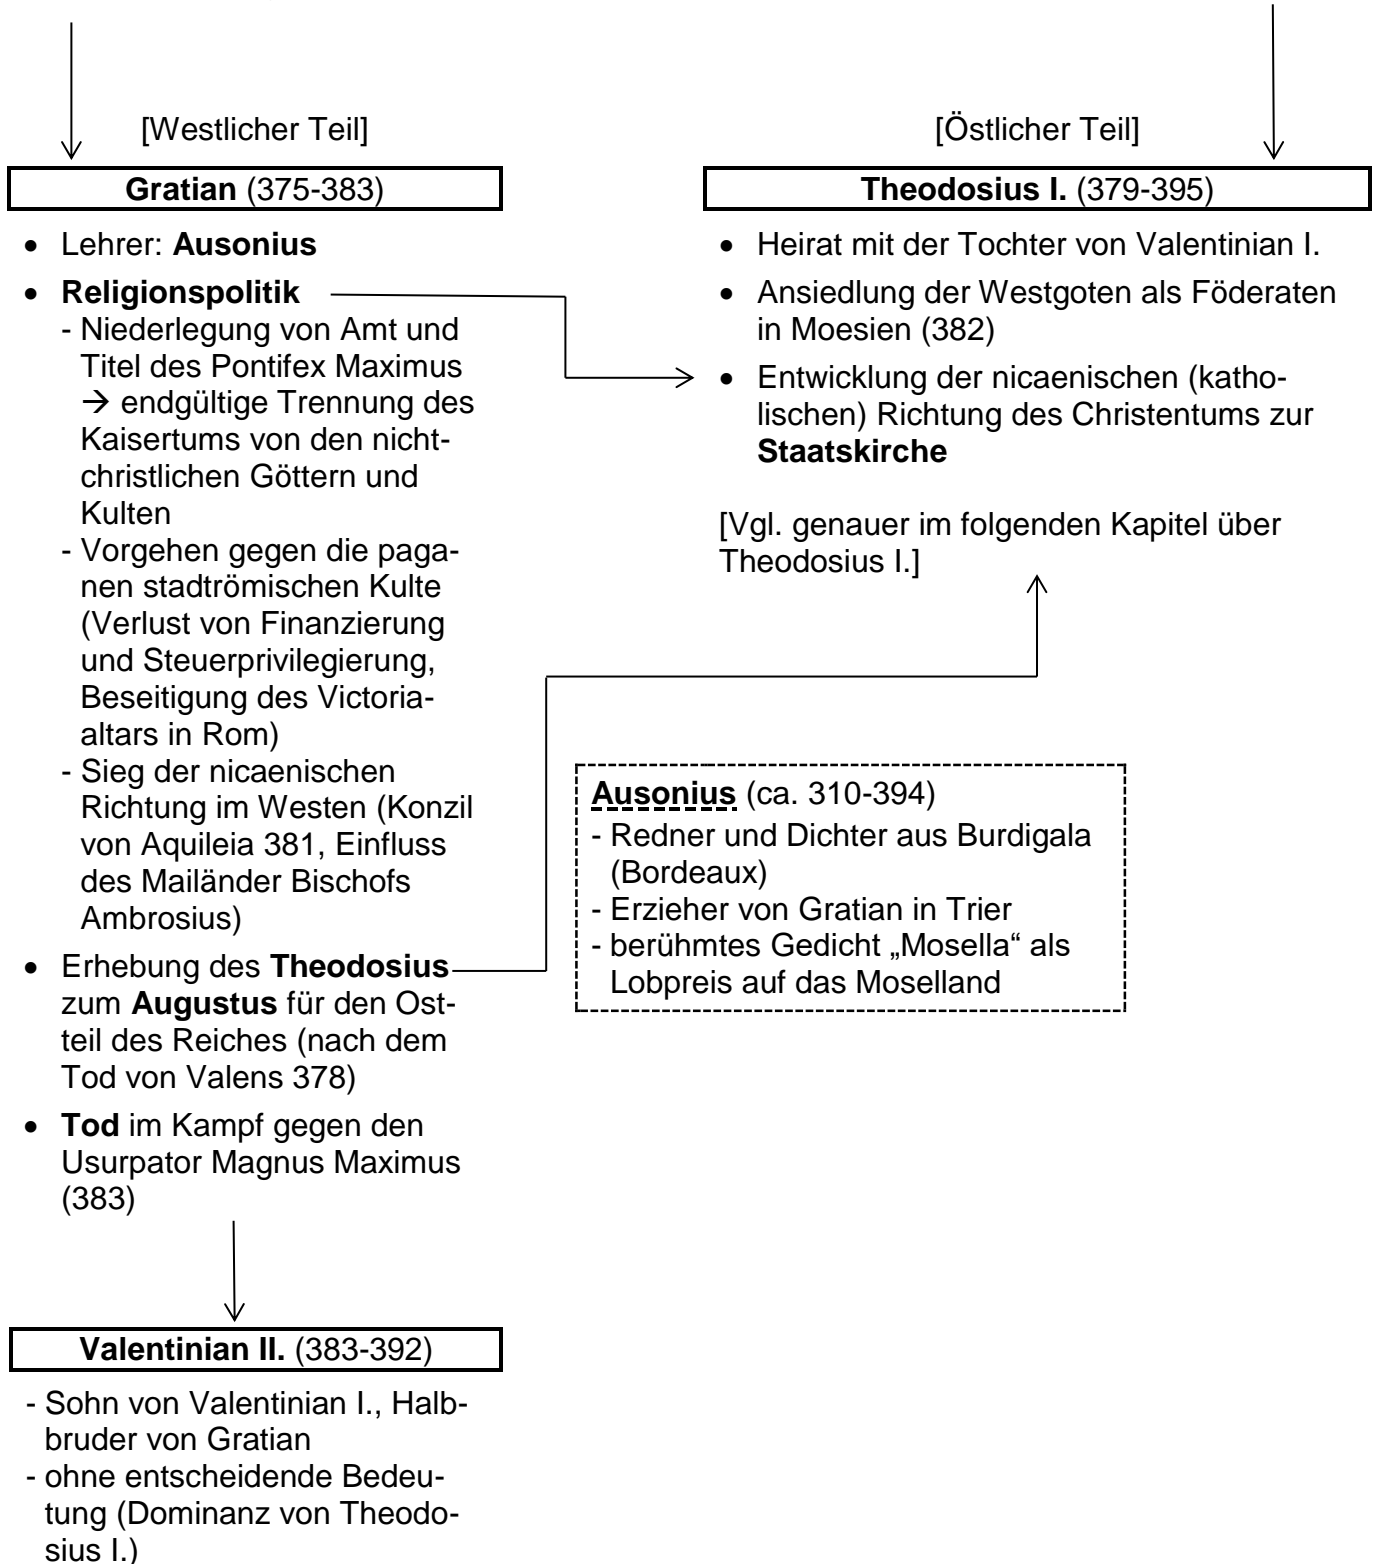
[Westlicher Teil]

**Gratian** (375-383)

- Lehrer: **Ausonius**
- **Religionspolitik**
 - Niederlegung von Amt und Titel des Pontifex Maximus $\rightarrow$ endgültige Trennung des Kaisertums von den nichtchristlichen Göttern und Kulten
 - Vorgehen gegen die paganen stadtrömischen Kulte (Verlust von Finanzierung und Steuerprivilegierung, Beseitigung des Victoriaaltars in Rom)
 - Sieg der nicaenischen Richtung im Westen (Konzil von Aquileia 381, Einfluss des Mailänder Bischofs Ambrosius)
- Erhebung des **Theodosius** zum **Augustus** für den Ostteil des Reiches (nach dem Tod von Valens 378)
- **Tod** im Kampf gegen den Usurpator Magnus Maximus (383)

**Valentinian II.** (383-392)

- Sohn von Valentinian I., Halbbruder von Gratian
- ohne entscheidende Bedeutung (Dominanz von Theodosius I.)

[Östlicher Teil]

**Theodosius I.** (379-395)

- Heirat mit der Tochter von Valentinian I.
- Ansiedlung der Westgoten als Föderaten in Moesien (382)
- Entwicklung der nicaenischen (katholischen) Richtung des Christentums zur **Staatskirche**

[Vgl. genauer im folgenden Kapitel über Theodosius I.]

**Ausonius** (ca. 310-394)
- Redner und Dichter aus Burdigala (Bordeaux)
- Erzieher von Gratian in Trier
- berühmtes Gedicht „Mosella“ als Lobpreis auf das Moselland